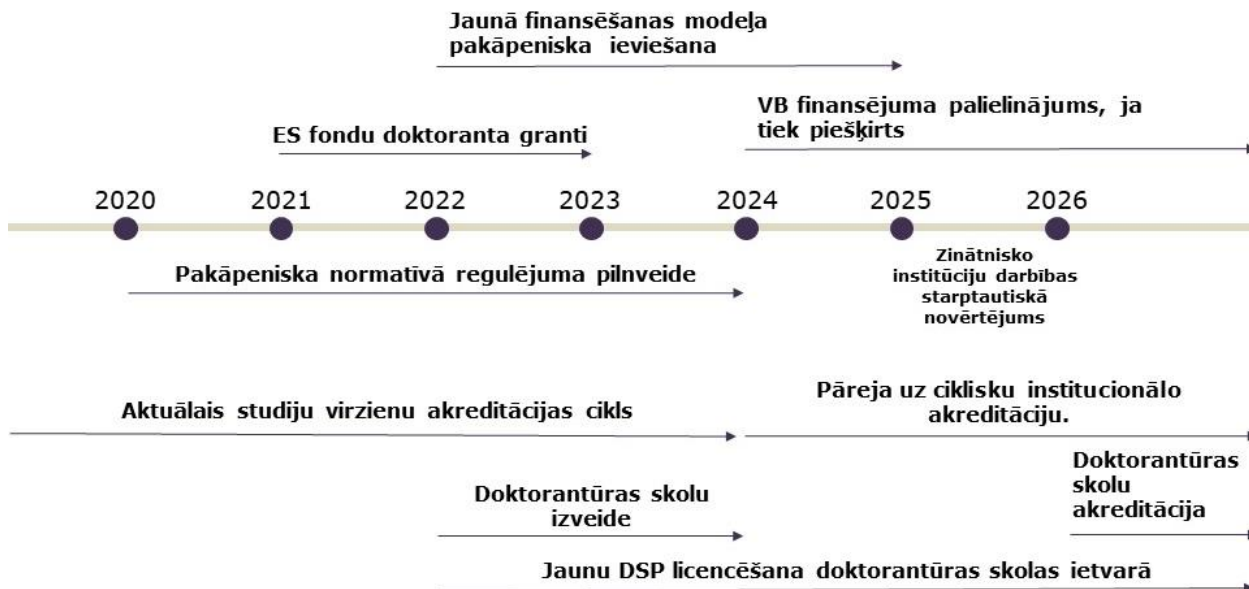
Jaunā finansēšanas modeļa pakāpeniska ieviešana

VB finansējuma palielinājums, ja tiek piešķirts

ES fondu doktoranta granti

2020 2021 2022 2023 2024 2025 2026

Zinātnisko institūciju darbības starptautiskā novērtējums

Pakāpeniska normatīvā regulējuma pilnveide

Aktuālais studiju virzienu akreditācijas cikls

Pāreja uz ciklisku institucionālo akreditāciju.

Doktorantūras skolu akreditācija

Doktorantūras skolu izveide

Jaunu DSP licencēšana doktorantūras skolas ietvarā